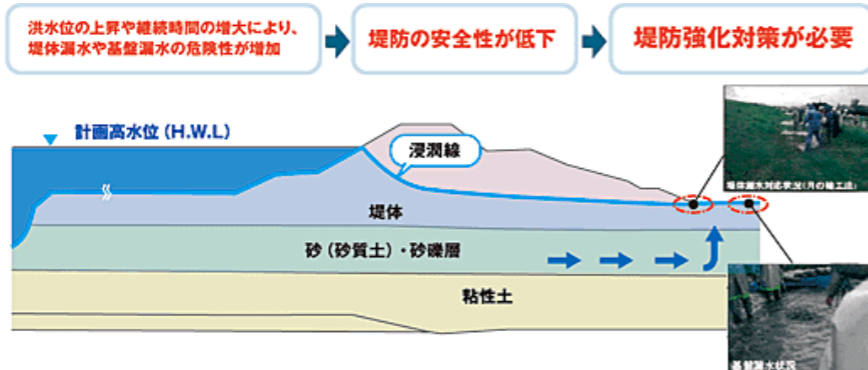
洪水位の上昇や継続時間の増大により、堤体漏水や基盤漏水の危険性が増加

堤防の安全性が低下

堤防強化対策が必要

計画高水位（H.W.L）

浸潤線

堤体

砂（砂質土）・砂礫層

粘性土

堤体漏水対応状況（月の輪工法）

基盤漏水状況